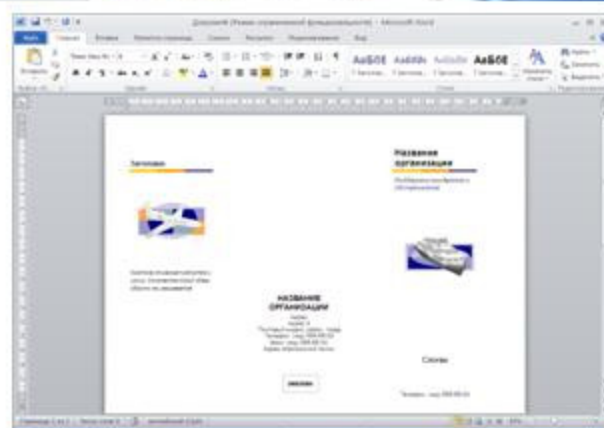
Документ4 (Режим ограниченной функциональности) - Microsoft Word
Файл Главная Вставка Разметка страницы Ссылки Рассылки Рецензирование Вид
Вставить
AaБбВ AaБбВ AaБбВ AaБбВ
Заголовок
Название организации
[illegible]
НАЗВАНИЕ ОРГАНИЗАЦИИ
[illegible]
Слоган
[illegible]
Телефон: (xxx) 555-00-00
Страница: 1 из 2